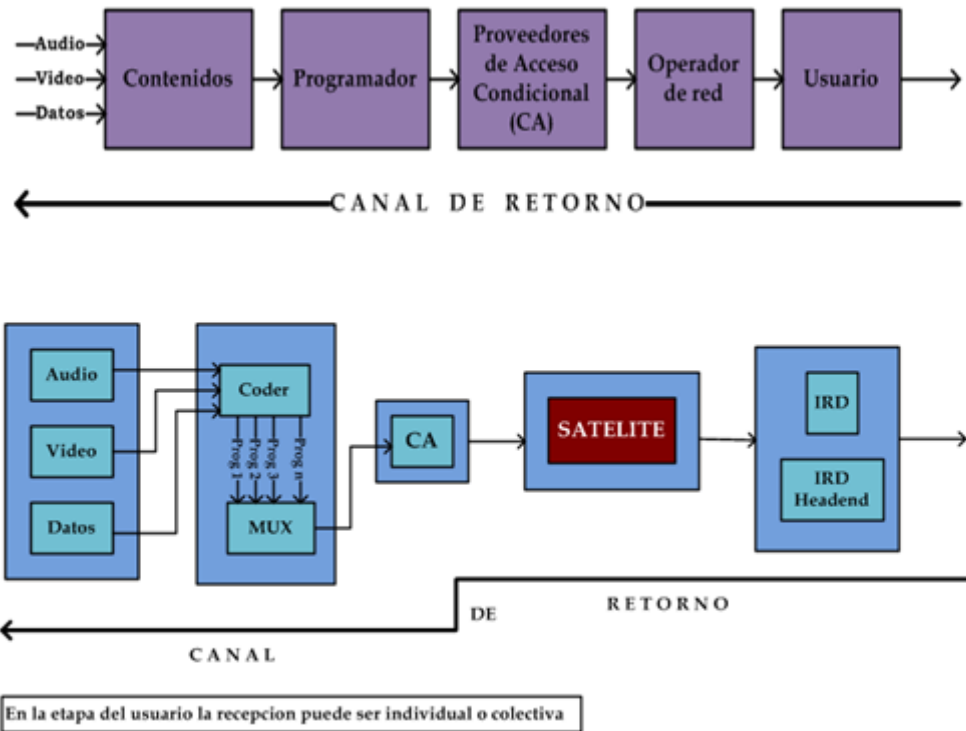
Audio
Video
Datos
Contenidos
Programador
Proveedores de Acceso Condicional (CA)
Operador de red
Usuario

CANAL DE RETORNO

Audio
Video
Datos
Coder
Prog 1
Prog 2
Prog 3
Prog n
MUX
CA
SATELITE
IRD
IRD Headend

DE
RETORNO
CANAL

En la etapa del usuario la recepcion puede ser individual o colectiva